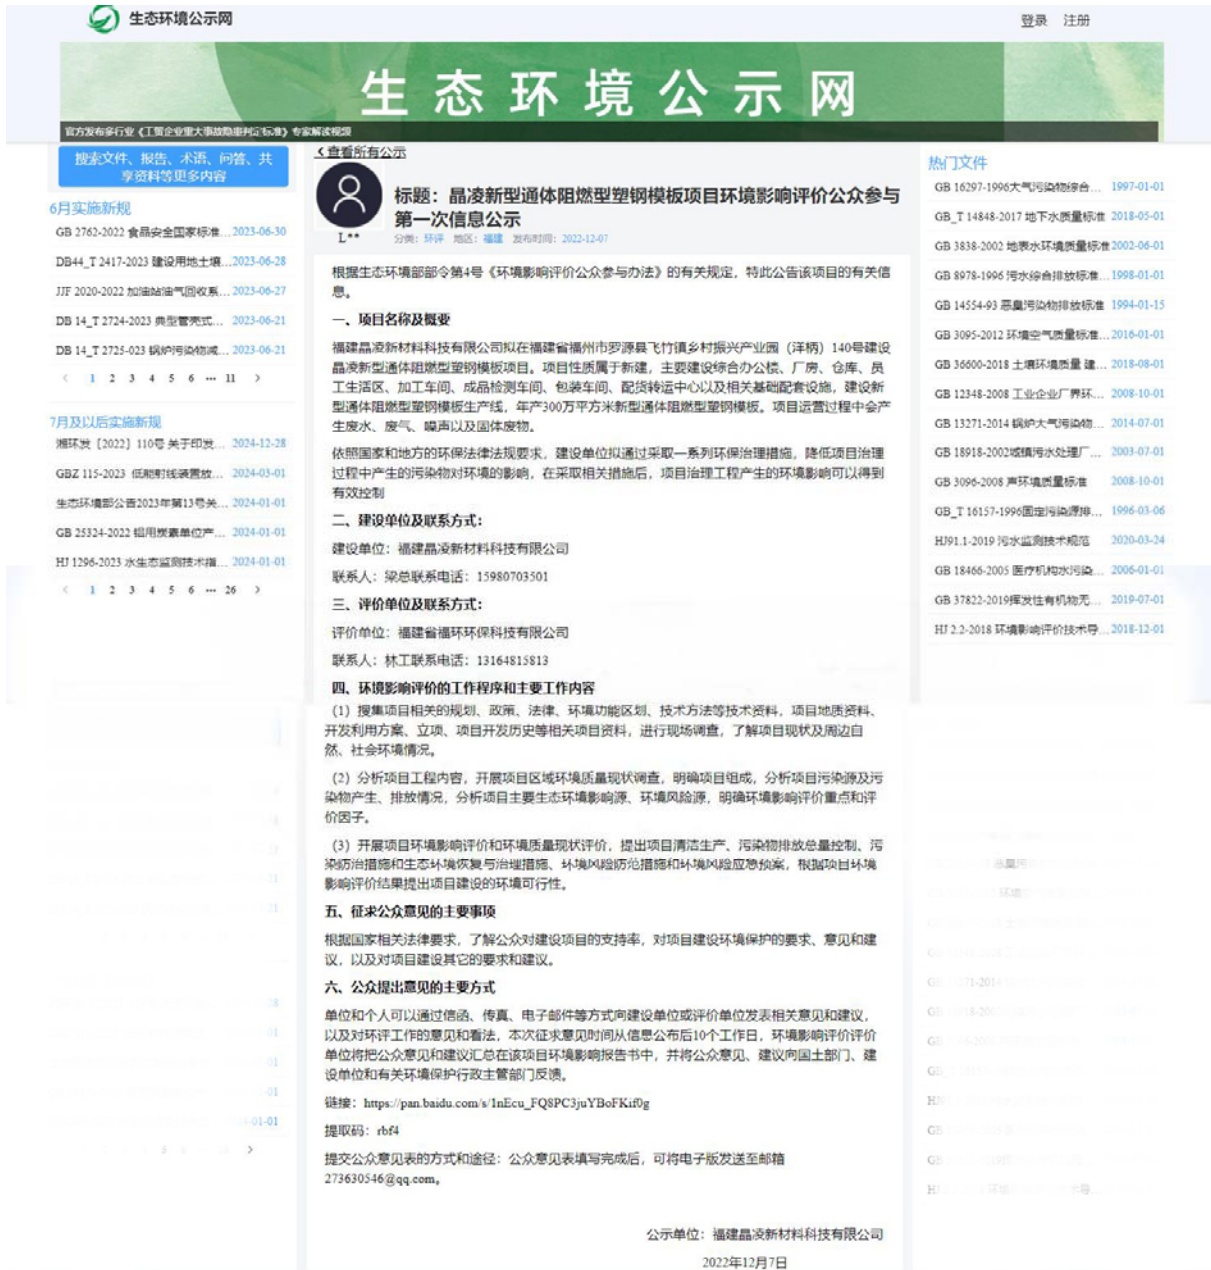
生态环境公示网

登录 注册

生态环境公示网

官方发布多行业《工贸企业重大事故隐患判定标准》专家解读视频

搜索文件、报告、术语、问答、共享资料等更多内容

6月实施新规

GB 2762-2022 食品安全国家标准… 2023-06-30

DB44_T 2417-2023 建设用地土壤… 2023-06-28

JJF 2020-2022 加油站油气回收系… 2023-06-27

DB 14_T 2724-2023 典型管壳式… 2023-06-21

DB 14_T 2725-023 锅炉污染物减… 2023-06-21

< 1 2 3 4 5 6 … 11 >

7月及以后实施新规

湘环发〔2022〕110号 关于印发… 2024-12-28

GBZ 115-2023 低能射线装置放… 2024-03-01

生态环境部公告2023年第13号关… 2024-01-01

GB 25324-2022 铝用炭素单位产… 2024-01-01

HJ 1296-2023 水生态监测技术指… 2024-01-01

< 1 2 3 4 5 6 … 26 >

< 查看所有公示

L**

标题：晶凌新型通体阻燃型塑钢模板项目环境影响评价公众参与第一次信息公示

分类：环评 地区：福建 发布时间：2022-12-07

根据生态环境部部令第4号《环境影响评价公众参与办法》的有关规定，特此公告该项目的有关信息。

一、项目名称及概要

福建晶凌新材料科技有限公司拟在福建省福州市罗源县飞竹镇乡村振兴产业园（洋柄）140号建设晶凌新型通体阻燃型塑钢模板项目。项目性质属于新建，主要建设综合办公楼、厂房、仓库、员工生活区、加工车间、成品检测车间、包装车间、配货转运中心以及相关基础配套设施，建设新型通体阻燃型塑钢模板生产线，年产300万平方米新型通体阻燃型塑钢模板。项目运营过程中会产生废水、废气、噪声以及固体废物。

依照国家和地方的环保法律法规要求，建设单位拟通过采取一系列环保治理措施，降低项目治理过程中产生的污染物对环境的影响，在采取相关措施后，项目治理工程产生的环境影响可以得到有效控制

二、建设单位及联系方式：

建设单位：福建晶凌新材料科技有限公司

联系人：梁总联系电话：15980703501

三、评价单位及联系方式：

评价单位：福建省福环环保科技有限公司

联系人：林工联系电话：13164815813

四、环境影响评价的工作程序和主要工作内容

（1）搜集项目相关的规划、政策、法律、环境功能区划、技术方法等技术资料，项目地质资料、开发利用方案、立项、项目开发历史等相关项目资料，进行现场调查，了解项目现状及周边自然、社会环境情况。

（2）分析项目工程内容，开展项目区域环境质量现状调查，明确项目组成，分析项目污染源及污染物产生、排放情况，分析项目主要生态环境影响源、环境风险源，明确环境影响评价重点和评价因子。

（3）开展项目环境影响评价和环境质量现状评价，提出项目清洁生产、污染物排放总量控制、污染防治措施和生态环境恢复与治理措施、环境风险防范措施和环境风险应急预案，根据项目环境影响评价结果提出项目建设的环境可行性。

五、征求公众意见的主要事项

根据国家相关法律要求，了解公众对建设项目的支持率，对项目建设环境保护的要求、意见和建议，以及对项目建设其它的要求和建议。

六、公众提出意见的主要方式

单位和个人可以通过信函、传真、电子邮件等方式向建设单位或评价单位发表相关意见和建议，以及对环评工作的意见和看法，本次征求意见时间从信息公布后10个工作日，环境影响评价评价单位将把公众意见和建议汇总在该项目环境影响报告书中，并将公众意见、建议向国土部门、建设单位和有关环境保护行政主管部门反馈。

链接：https://pan.baidu.com/s/1nEcu_FQ8PC3juYBoFKif0g

提取码：rbf4

提交公众意见表的方式和途径：公众意见表填写完成后，可将电子版发送至邮箱273630546@qq.com。

公示单位：福建晶凌新材料科技有限公司

2022年12月7日

热门文件

GB 16297-1996大气污染物综合… 1997-01-01

GB_T 14848-2017 地下水质量标准 2018-05-01

GB 3838-2002 地表水环境质量标准 2002-06-01

GB 8978-1996 污水综合排放标准… 1998-01-01

GB 14554-93 恶臭污染物排放标准 1994-01-15

GB 3095-2012 环境空气质量标准… 2016-01-01

GB 36600-2018 土壤环境质量 建… 2018-08-01

GB 12348-2008 工业企业厂界环… 2008-10-01

GB 13271-2014 锅炉大气污染物… 2014-07-01

GB 18918-2002城镇污水处理厂… 2003-07-01

GB 3096-2008 声环境质量标准 2008-10-01

GB_T 16157-1996固定污染源排… 1996-03-06

HJ91.1-2019 污水监测技术规范 2020-03-24

GB 18466-2005 医疗机构水污染… 2006-01-01

GB 37822-2019挥发性有机物无… 2019-07-01

HJ 2.2-2018 环境影响评价技术导… 2018-12-01